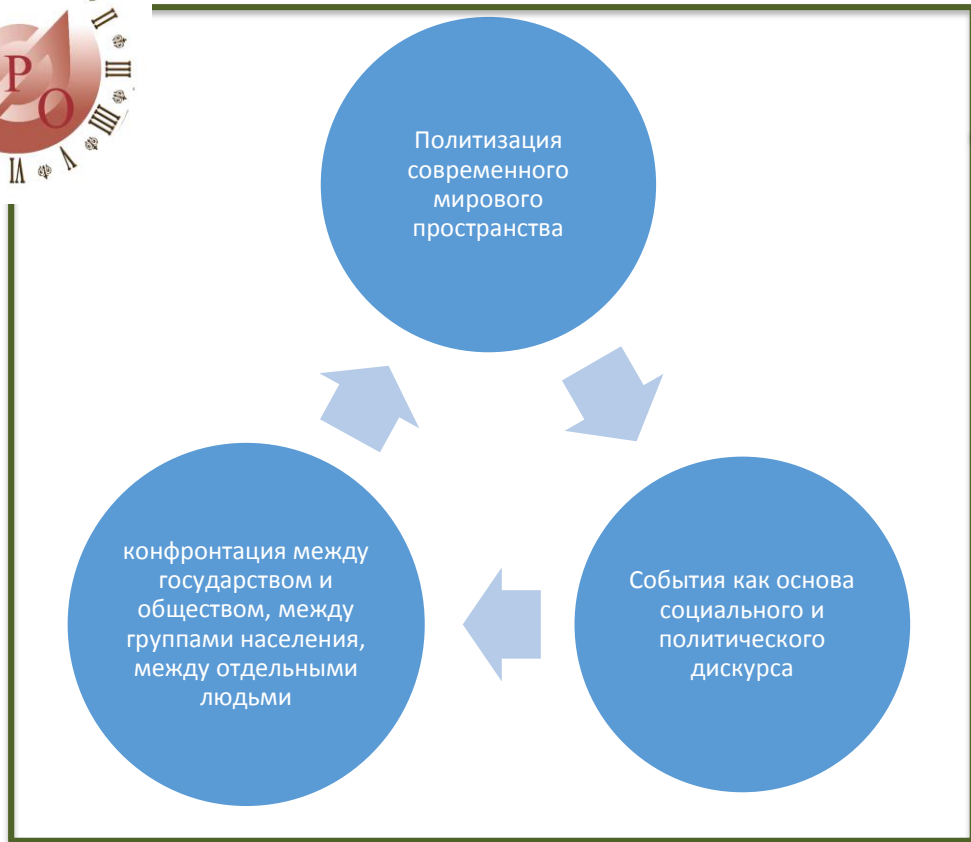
Р О
П Ф Ш Ф Ш Ф Л Ф Л

Политизация современного мирового пространства

События как основа социального и политического дискурса

конфронтация между государством и обществом, между группами населения, между отдельными людьми